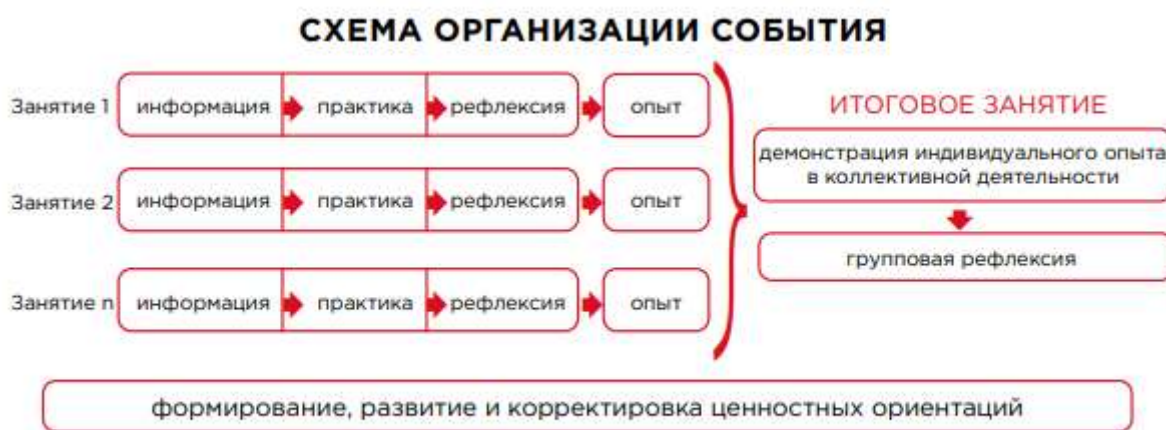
СХЕМА ОРГАНИЗАЦИИ СОБЫТИЯ

Занятие 1 информация практика рефлексия опыт

Занятие 2 информация практика рефлексия опыт

Занятие n информация практика рефлексия опыт

ИТОГОВОЕ ЗАНЯТИЕ

демонстрация индивидуального опыта в коллективной деятельности

групповая рефлексия

формирование, развитие и корректировка ценностных ориентаций